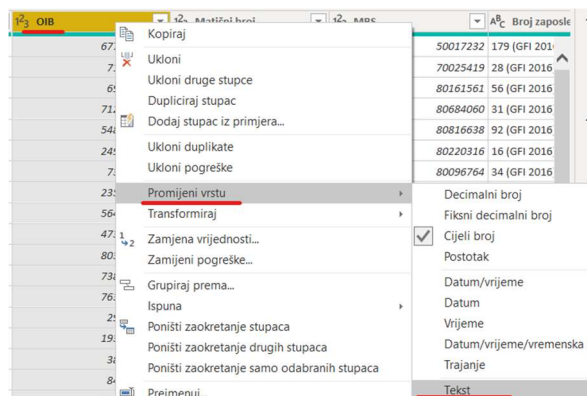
$1^2_3$ OIB | $1^2_3$ Matični broj | $1^2_3$ MBS | $A^B_C$ Broj zaposle

67 | 50017232 | 179 (GFI 201
7 | 70025419 | 28 (GFI 2016
65 | 80161561 | 56 (GFI 2016
71 | 80684060 | 31 (GFI 2016
54 | 80816638 | 92 (GFI 2016
24 | 80220316 | 16 (GFI 2016
7 | 80096764 | 34 (GFI 2016
23
56
47
80
73
76
2
19
3
8

Kopiraj
Ukloni
Ukloni druge stupce
Dupliciraj stupac
Dodaj stupac iz primjera...
Ukloni duplikate
Ukloni pogreške
Promijeni vrstu
Transformiraj
Zamjena vrijednosti...
Zamijeni pogreške...
Grupiraj prema...
Ispuna
Poništi zaokretanje stupaca
Poništi zaokretanje drugih stupaca
Poništi zaokretanje samo odabranih stupaca
Preimenuj

Decimalni broj
Fiksni decimalni broj
Cijeli broj
Postotak
Datum/vrijeme
Datum
Vrijeme
Datum/vrijeme/vremenska
Trajanje
Tekst